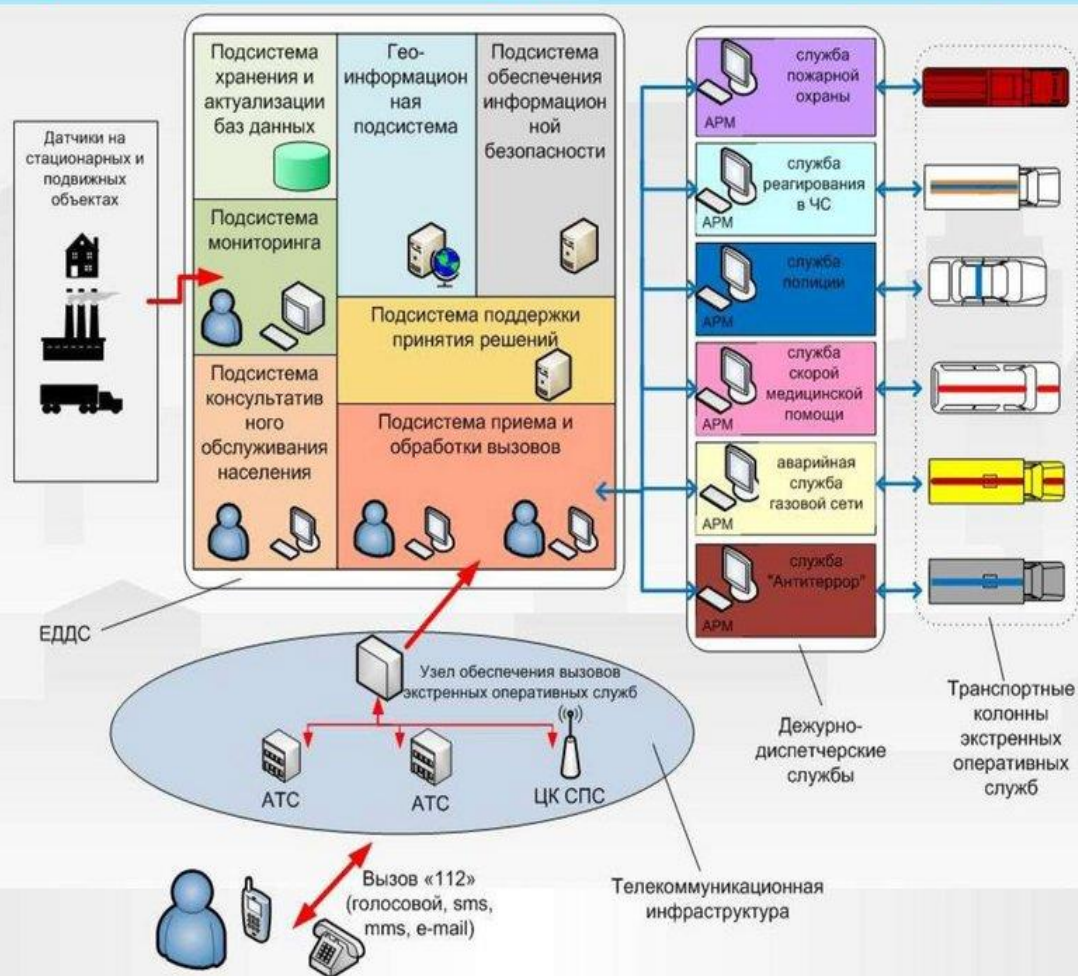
Датчики на стационарных и подвижных объектах

Подсистема хранения и актуализации баз данных

Гео-информационная подсистема

Подсистема обеспечения информационной безопасности

Подсистема мониторинга

Подсистема поддержки принятия решений

Подсистема консультативного обслуживания населения

Подсистема приема и обработки вызовов

ЕДДС

служба пожарной охраны
АРМ

служба реагирования в ЧС
АРМ

служба полиции
АРМ

служба скорой медицинской помощи
АРМ

аварийная служба газовой сети
АРМ

служба "Антитеррор"
АРМ

Узел обеспечения вызовов экстренных оперативных служб

АТС

АТС

ЦК СПС

Дежурно-диспетчерские службы

Транспортные колонны экстренных оперативных служб

Вызов «112» (голосовой, sms, mms, e-mail)

Телекоммуникационная инфраструктура